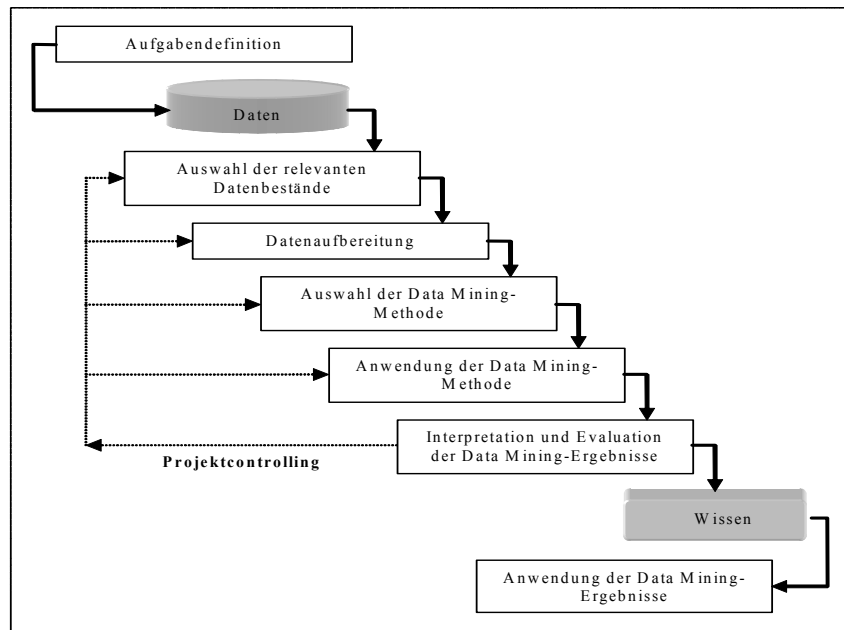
Aufgabendefinition

Daten

Auswahl der relevanten Datenbestände

Datenaufbereitung

Auswahl der Data Mining-Methode

Anwendung der Data Mining-Methode

Interpretation und Evaluation der Data Mining-Ergebnisse

Projektcontrolling

Wissen

Anwendung der Data Mining-Ergebnisse